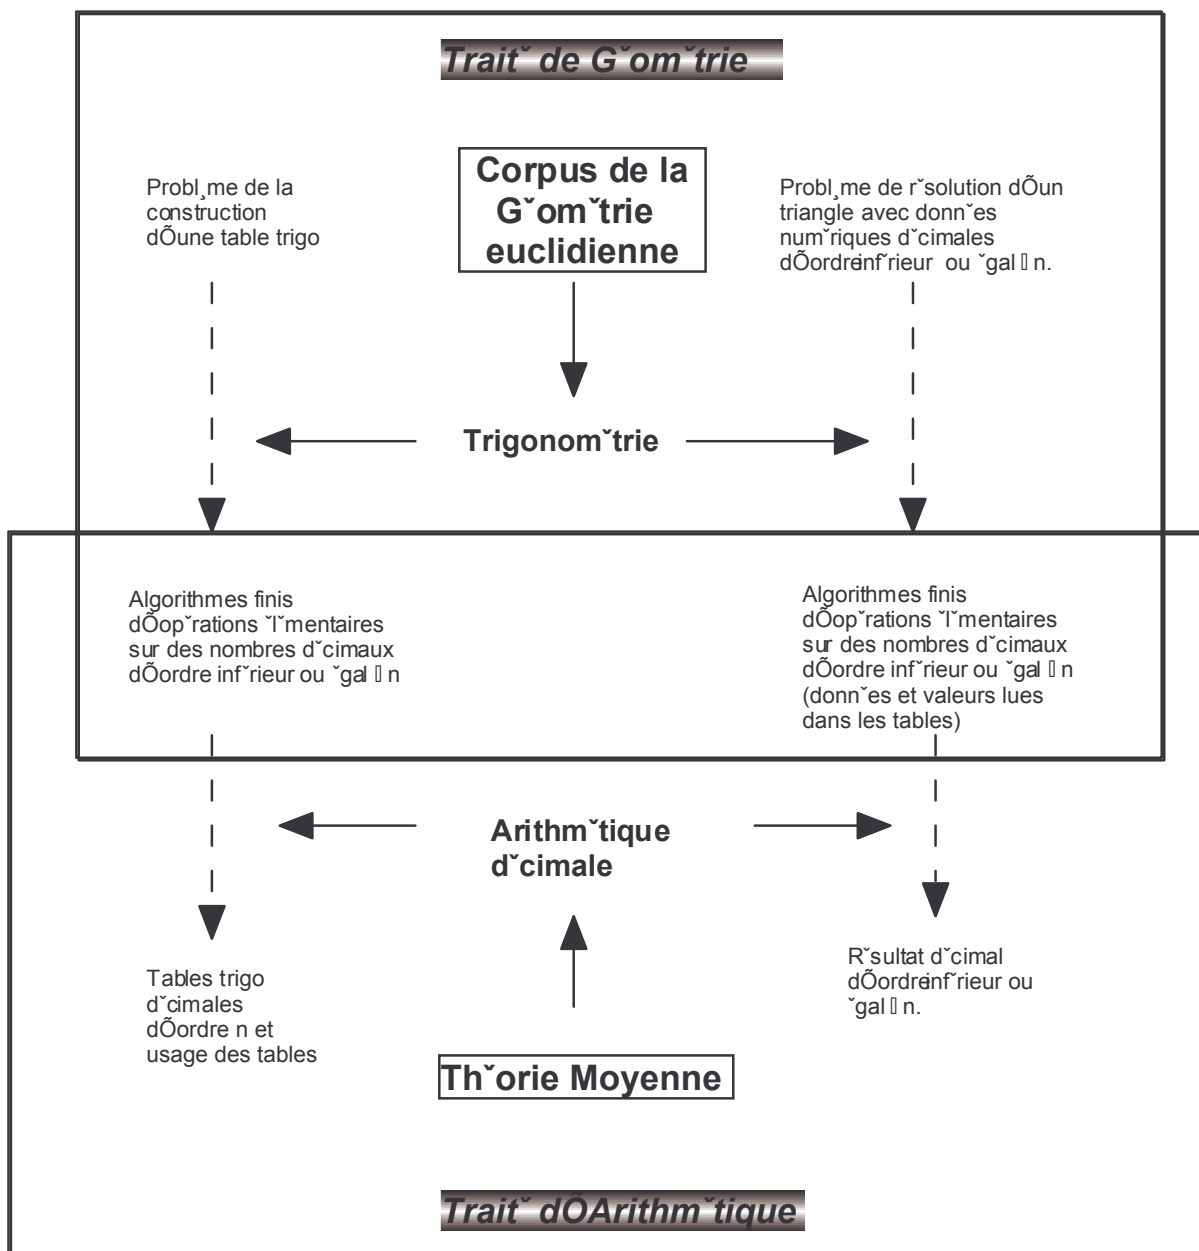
Trait˘ de G˘om˘trie

Probl¸me de la construction dÕune table trigo

Corpus de la G˘om˘trie euclidienne

Probl¸me de r˘solution dÕun triangle avec donn˘es num˘riques d˘cimales dÕordreinf˘rieur ou ˘gal Ⓛ n.

Trigonom˘trie

Algorithmes finis dÕop˘rations ˘l˘mentaires sur des nombres d˘cimaux dÕordre inf˘rieur ou ˘gal Ⓛ n

Algorithmes finis dÕop˘rations ˘l˘mentaires sur des nombres d˘cimaux dÕordre inf˘rieur ou ˘gal Ⓛ n (donn˘es et valeurs lues dans les tables)

Arithm˘tique d˘cimale

Tables trigo d˘cimales dÕordre n et usage des tables

R˘sultat d˘cimal dÕordreinf˘rieur ou ˘gal Ⓛ n.

Th˘orie Moyenne

Trait˘ dÕArithm˘tique